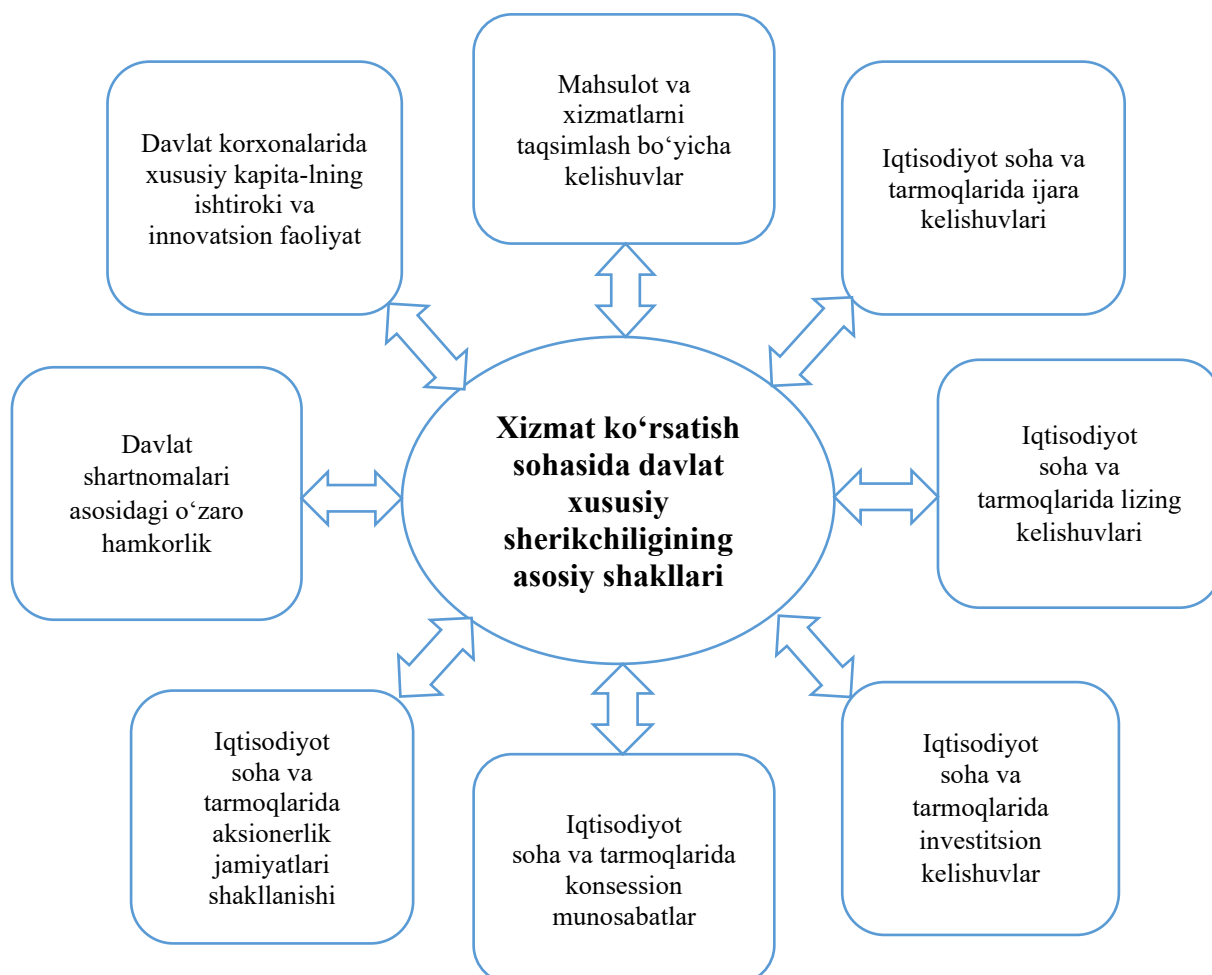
Mahsulot va xizmatlarni taqsimlash bo‘yicha kelishuvlar

Davlat korxonalarida xususiy kapita-lning ishtiroki va innovatsion faoliyat

Iqtisodiyot soha va tarmoqlarida ijara kelishuvlari

Davlat shartnomalari asosidagi o‘zaro hamkorlik

Xizmat ko‘rsatish sohasida davlat xususiy sherikchiligining asosiy shakllari

Iqtisodiyot soha va tarmoqlarida lizing kelishuvlari

Iqtisodiyot soha va tarmoqlarida aksionerlik jamiyatlari shakllanishi

Iqtisodiyot soha va tarmoqlarida konsession munosabatlar

Iqtisodiyot soha va tarmoqlarida investitsion kelishuvlar